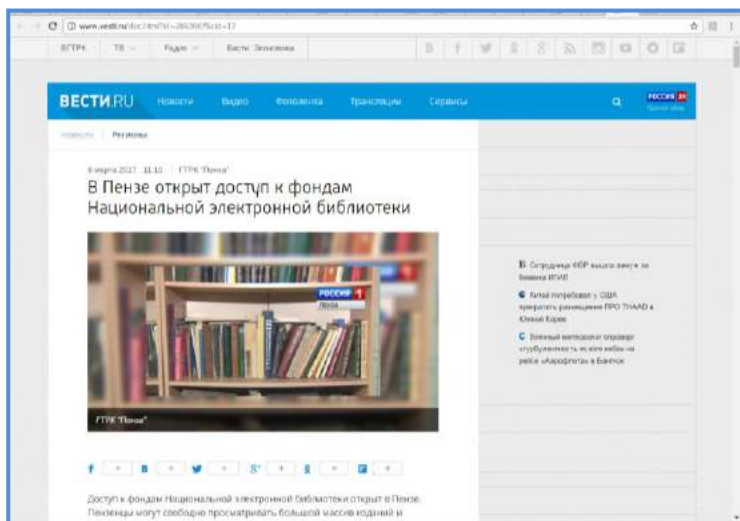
www.vesti.ru/doc.html?id=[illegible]

ВГТРК ТВ Радио Вести Экономика

ВЕСТИ.RU Новости Видео Фотолента Трансляции Сервисы

РОССИЯ 24

Новости | Регионы

6 марта 2017 11:10 | ГТРК "Пенза"

В Пензе открыт доступ к фондам Национальной электронной библиотеки

РОССИЯ 1 Пенза

ГТРК "Пенза"

Сотрудница ФСБ вышла замуж за боевика ИГИЛ

Китай потребовал у США прекратить размещение ПРО THAAD в Южной Корее

Военный метеоролог спрогноз... «турбулентность из ясного неба» на рейсе «Аэрофлота» в Бангкок

Доступ к фондам Национальной электронной библиотеки открыт в Пензе. Пензенцы могут свободно просматривать большой массив изданий и